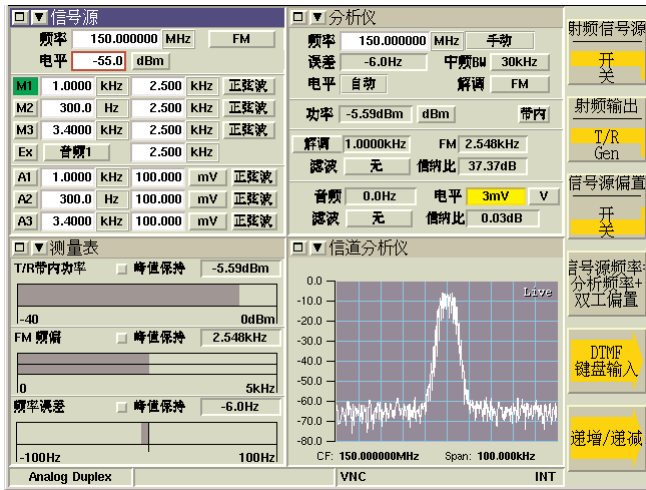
□ ▼ 信号源
频率 150.000000 MHz FM
电平 -55.0 dBm
M1 1.0000 kHz 2.500 kHz 正弦波
M2 300.0 Hz 2.500 kHz 正弦波
M3 3.4000 kHz 2.500 kHz 正弦波
Ex 音频1 2.500 kHz
A1 1.0000 kHz 100.000 mV 正弦波
A2 300.0 Hz 100.000 mV 正弦波
A3 3.4000 kHz 100.000 mV 正弦波

□ ▼ 分析仪
频率 150.000000 MHz 手动
误差 -6.0Hz 中频BW 30kHz
电平 自动 解调 FM
功率 -5.59dBm dBm 带内
解调 1.0000kHz FM 2.548kHz
滤波 无 信纳比 37.37dB
音频 0.0Hz 电平 3mV V
滤波 无 信纳比 0.03dB

射频信号源
开
关
射频输出
T/R
Gen
信号源偏置
开
关
信号源频率=分析频率+双工偏置
DTMF 键盘输入
递增/递减

□ ▼ 测量表
T/R带内功率 峰值保持 -5.59dBm
-40 0dBm
FM 频偏 峰值保持 2.548kHz
0 5kHz
频率误差 峰值保持 -6.0Hz
-100Hz 100Hz

□ ▼ 信道分析仪
0.0
-10.0
-20.0
-30.0
-40.0
-50.0
-60.0
-70.0
-80.0
Live
CF: 150.000000MHz Span: 100.000kHz

Analog Duplex VNC INT